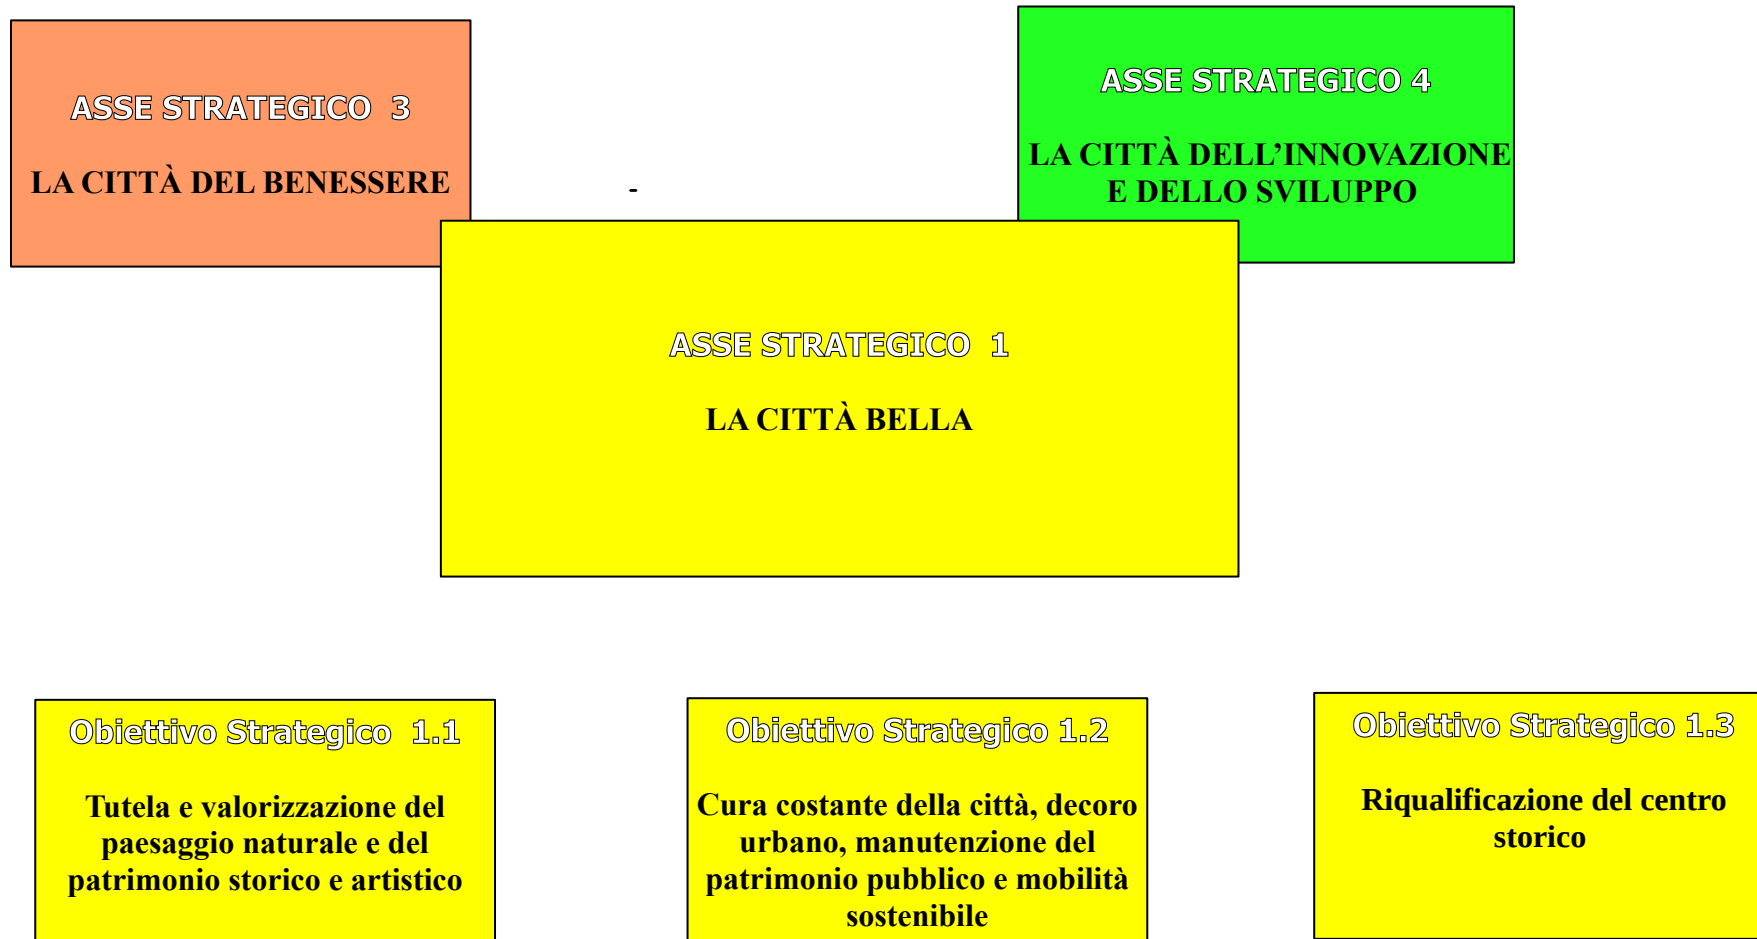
ASSE STRATEGICO 3

LA CITTÀ DEL BENESSERE

-

ASSE STRATEGICO 4

LA CITTÀ DELL'INNOVAZIONE E DELLO SVILUPPO

ASSE STRATEGICO 1

LA CITTÀ BELLA

Obiettivo Strategico 1.1

Tutela e valorizzazione del paesaggio naturale e del patrimonio storico e artistico

Obiettivo Strategico 1.2

Cura costante della città, decoro urbano, manutenzione del patrimonio pubblico e mobilità sostenibile

Obiettivo Strategico 1.3

Riqualificazione del centro storico